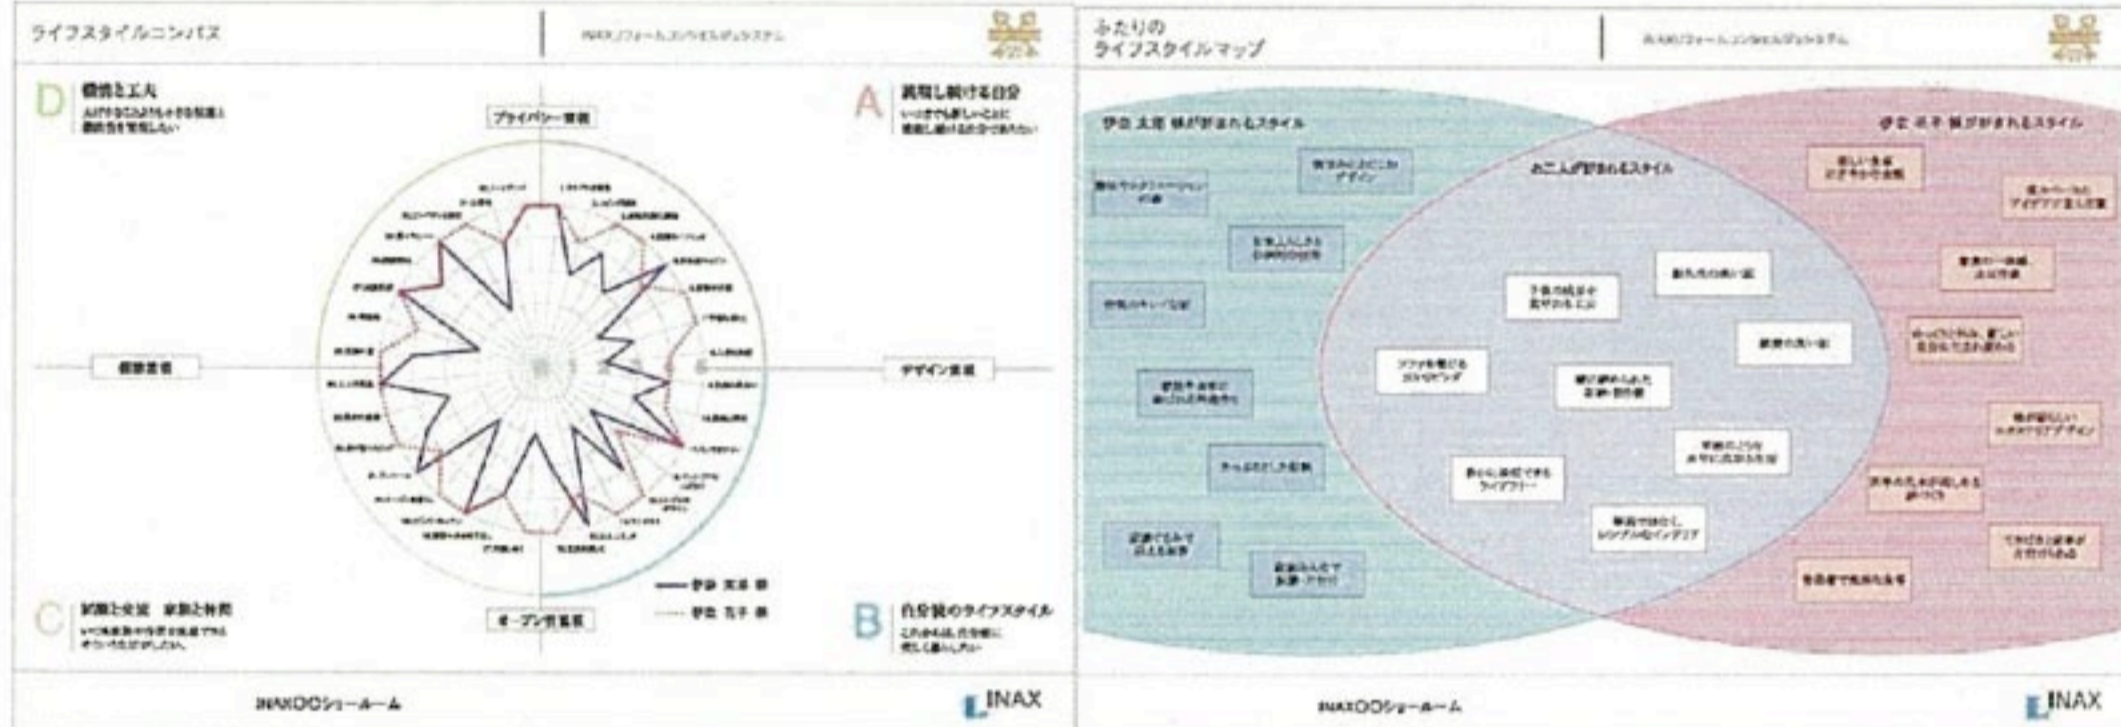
ライフスタイルコンパス

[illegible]

D 機能と工夫

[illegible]

A 満喫し続ける自分

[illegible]

プライバシー重視

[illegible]

デザイン重視

オープン重視

C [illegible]

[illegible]

B 自分流のライフスタイル

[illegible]

INAXOOショールーム

INAX

ふたりの
ライフスタイルマップ

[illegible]

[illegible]

おふたりが好まれるスタイル

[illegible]

INAXOOショールーム

INAX